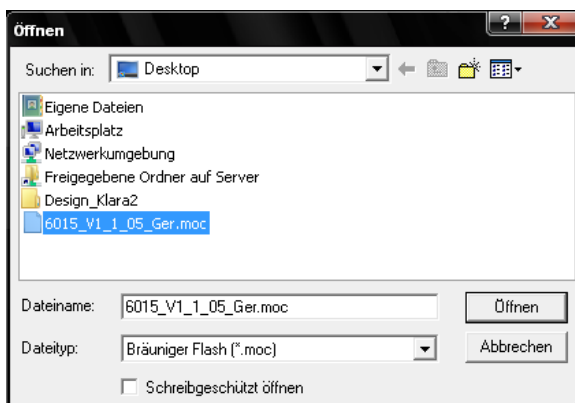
Öffnen

Suchen in: Desktop

Eigene Dateien
Arbeitsplatz
Netzwerkumgebung
Freigegebene Ordner auf Server
Design_Klara2
6015_V1_1_05_Ger.moc

Dateiname: 6015_V1_1_05_Ger.moc
Öffnen
Dateityp: Bräuniger Flash (*.moc)
Abbrechen
Schreibgeschützt öffnen